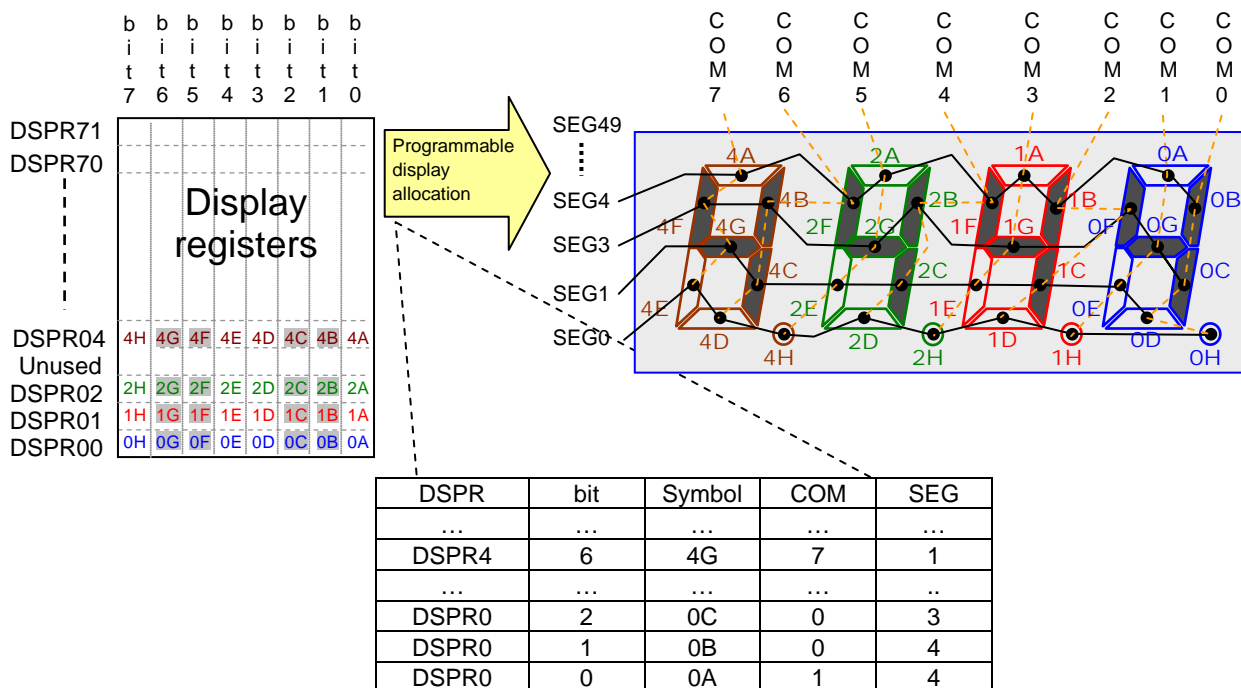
bit7 bit6 bit5 bit4 bit3 bit2 bit1 bit0

DSPR71
DSPR70

Display registers

DSPR04 4H 4G 4F 4E 4D 4C 4B 4A
Unused
DSPR02 2H 2G 2F 2E 2D 2C 2B 2A
DSPR01 1H 1G 1F 1E 1D 1C 1B 1A
DSPR00 0H 0G 0F 0E 0D 0C 0B 0A

Programmable display allocation

COM7 COM6 COM5 COM4 COM3 COM2 COM1 COM0

SEG49
SEG4
SEG3
SEG1
SEG0

4A 4B 4F 4G 4C 4E 4D 4H
2A 2B 2F 2G 2C 2E 2D 2H
1A 1B 1F 1G 1C 1E 1D 1H
0A 0B 0F 0G 0C 0E 0D 0H

| DSPR | bit | Symbol | COM | SEG |
|---|---|---|---|---|
| … | … | … | … | … |
| DSPR4 | 6 | 4G | 7 | 1 |
| … | … | … | … | .. |
| DSPR0 | 2 | 0C | 0 | 3 |
| DSPR0 | 1 | 0B | 0 | 4 |
| DSPR0 | 0 | 0A | 1 | 4 |